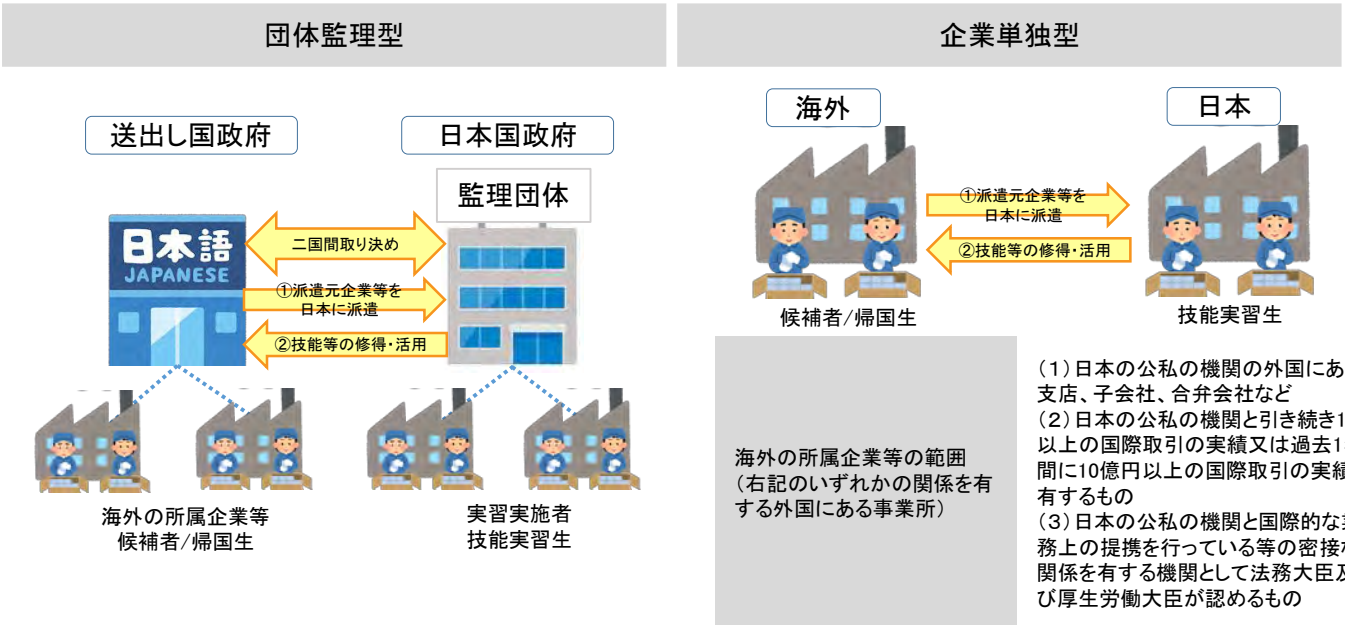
団体監理型

送出し国政府

日本国政府

監理団体

日本語
JAPANESE

二国間取り決め

①派遣元企業等を日本に派遣

②技能等の修得・活用

海外の所属企業等
候補者/帰国生

実習実施者
技能実習生

企業単独型

海外

日本

①派遣元企業等を日本に派遣

②技能等の修得・活用

候補者/帰国生

技能実習生

海外の所属企業等の範囲
（右記のいずれかの関係を有する外国にある事業所）

（1）日本の公私の機関の外国にあ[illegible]
支店、子会社、合弁会社など
（2）日本の公私の機関と引き続き1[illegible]
以上の国際取引の実績又は過去1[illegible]
間に10億円以上の国際取引の実績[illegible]
有するもの
（3）日本の公私の機関と国際的な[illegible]
務上の提携を行っている等の密接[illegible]
関係を有する機関として法務大臣及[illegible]
び厚生労働大臣が認めるもの